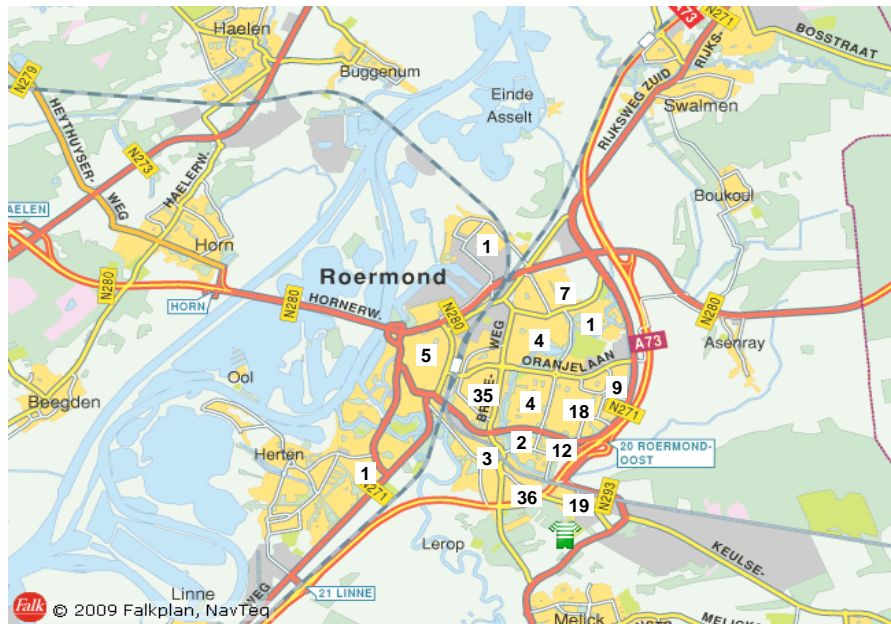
Haelen
Buggenum
N279
HEYTHUYSER-WEG
N273
HAELERW.
Einde
Asselt
A73
N271
BOSSTRAAT
RIJKSWEG ZUID
RIJKS-
Swalmen
Boukoul
HAELEN
Horn
1
Roermond
N280
HORNERW.
N280
7
1
4
N280
A73
Asenray
HORN
5
WEG
ORANJELAAN
Ool
35
BREDE-
4
18
9
N271
Beegden
2
12
20 ROERMOND-OOST
Herten
3
1
N271
36
19
N293
Lerop
KEULSE-
Linne
WEG
21 LINNE
Falk
© 2009 Falkplan, NavTeq
Melick
MELICK